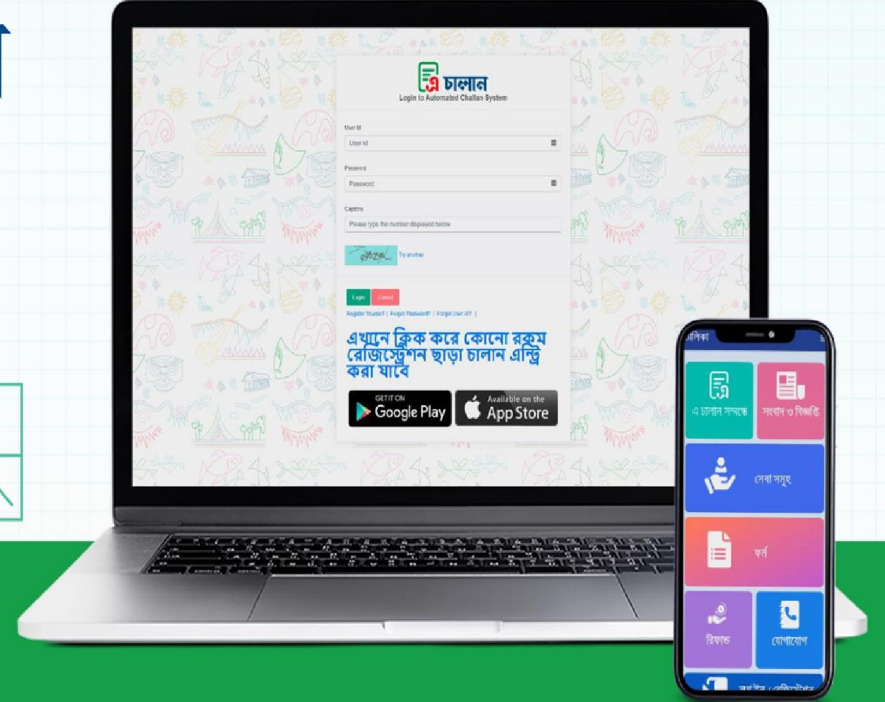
এ চালান
Login to Automated Challan System

User Id
User Id

Password
Password

Captcha
Please type the number displayed below

Try another

Login Cancel

Register Yourself | Forgot Password? | Forgot User Id? |

এখানে ক্লিক করে কোনো রকম রেজিস্ট্রেশন ছাড়া চালান এন্ট্রি করা যাবে

GET IT ON Google Play

Available on the App Store

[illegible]লিকা

এ চালান সম্বন্ধে

সংবাদ ও বিজ্ঞপ্তি

সেবা সমূহ

ফর্ম

রিফান্ড

যোগাযোগ

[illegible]